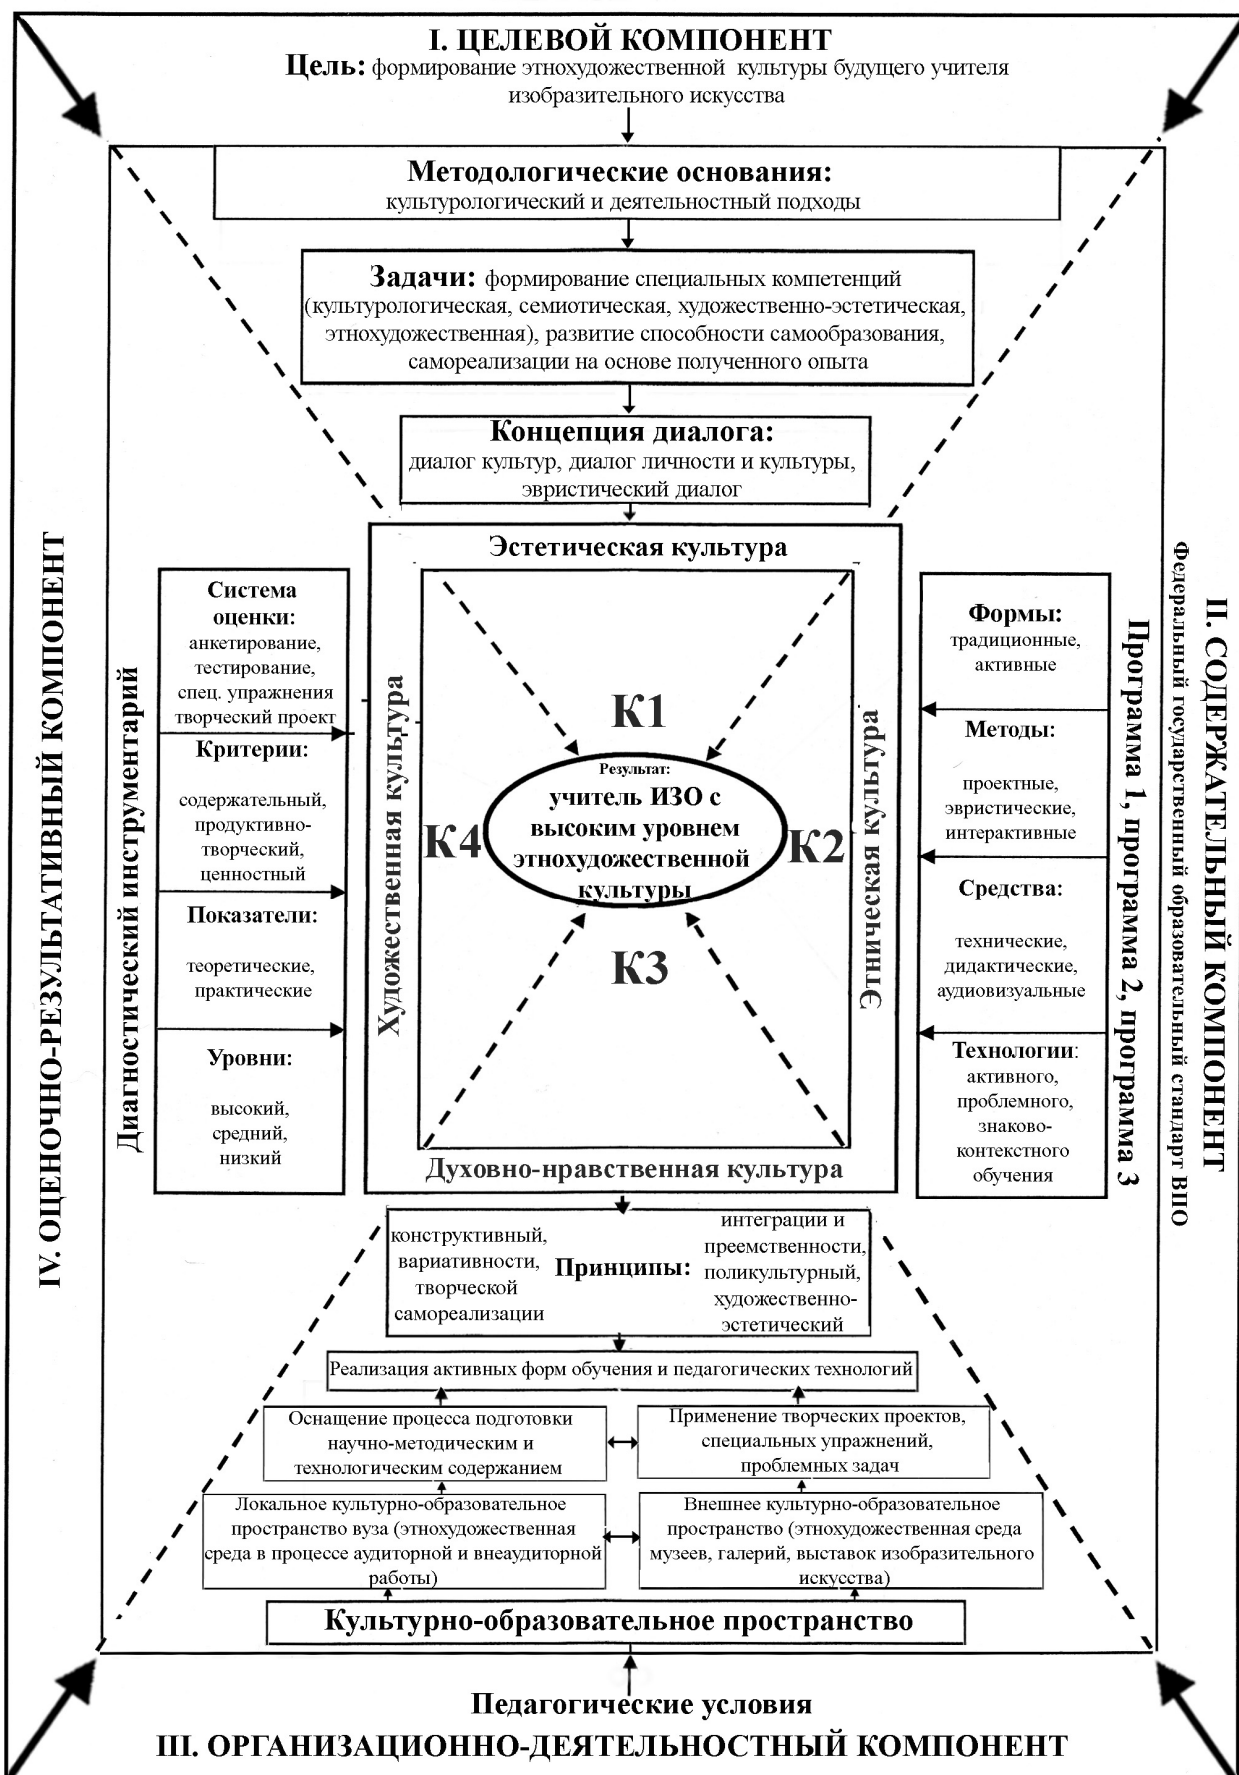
I. ЦЕЛЕВОЙ КОМПОНЕНТ
Цель: формирование этнохудожественной культуры будущего учителя изобразительного искусства

Методологические основания:
культурологический и деятельностный подходы

Задачи: формирование специальных компетенций (культурологическая, семиотическая, художественно-эстетическая, этнохудожественная), развитие способности самообразования, самореализации на основе полученного опыта

Концепция диалога:
диалог культур, диалог личности и культуры, эвристический диалог

IV. ОЦЕНОЧНО-РЕЗУЛЬТАТИВНЫЙ КОМПОНЕНТ

Диагностический инструментарий

Система оценки: анкетирование, тестирование, спец. упражнения творческий проект

Критерии: содержательный, продуктивно-творческий, ценностный

Показатели: теоретические, практические

Уровни: высокий, средний, низкий

Эстетическая культура

Художественная культура

Этническая культура

К1

К4

К2

К3

Результат:
учитель ИЗО с высоким уровнем этнохудожественной культуры

Духовно-нравственная культура

II. СОДЕРЖАТЕЛЬНЫЙ КОМПОНЕНТ

Федеральный государственный образовательный стандарт ВПО

Программа 1, программа 2, программа 3

Формы: традиционные, активные

Методы: проектные, эвристические, интерактивные

Средства: технические, дидактические, аудиовизуальные

Технологии: активного, проблемного, знаково-контекстного обучения

конструктивный, вариативности, творческой самореализации

Принципы:

интеграции и преемственности, поликультурный, художественно-эстетический

Реализация активных форм обучения и педагогических технологий

Оснащение процесса подготовки научно-методическим и технологическим содержанием

Применение творческих проектов, специальных упражнений, проблемных задач

Локальное культурно-образовательное пространство вуза (этнохудожественная среда в процессе аудиторной и внеаудиторной работы)

Внешнее культурно-образовательное пространство (этнохудожественная среда музеев, галерей, выставок изобразительного искусства)

Культурно-образовательное пространство

Педагогические условия
III. ОРГАНИЗАЦИОННО-ДЕЯТЕЛЬНОСТНЫЙ КОМПОНЕНТ